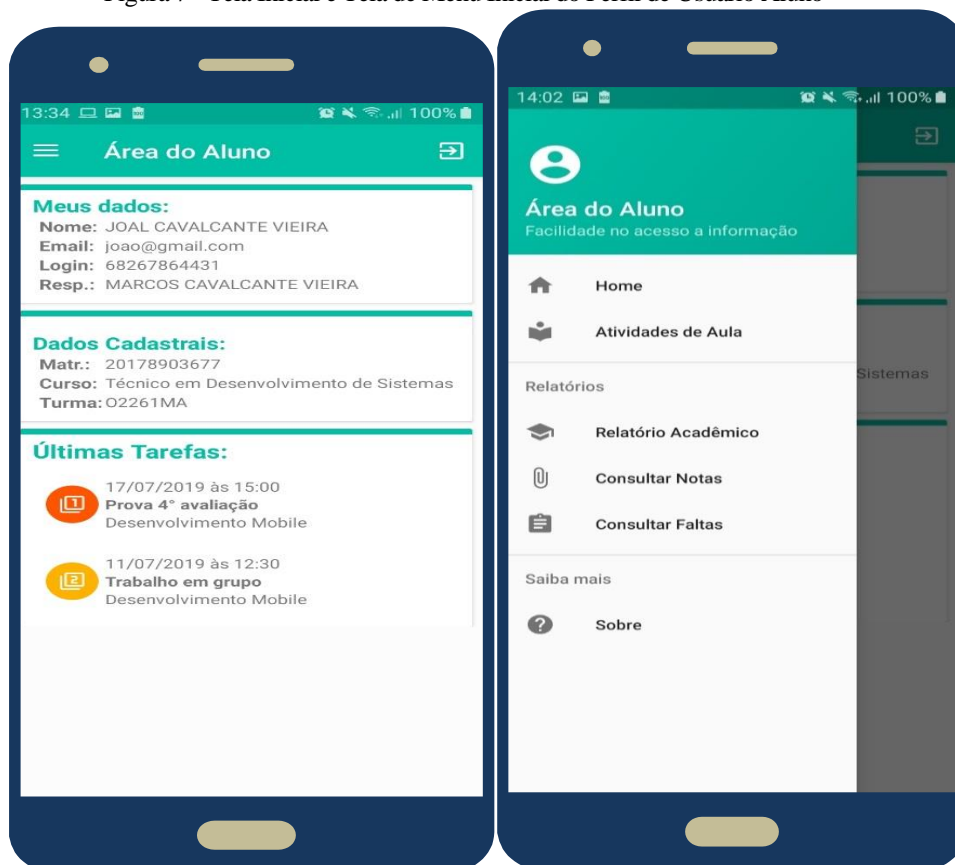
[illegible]

13:34 100%

Área do Aluno

Meus dados:
Nome: JOAL CAVALCANTE VIEIRA
Email: joao@gmail.com
Login: 68267864431
Resp.: MARCOS CAVALCANTE VIEIRA

Dados Cadastrais:
Matr.: 20178903677
Curso: Técnico em Desenvolvimento de Sistemas
Turma: O2261MA

Últimas Tarefas:
1
17/07/2019 às 15:00
Prova 4° avaliação
Desenvolvimento Mobile

2
11/07/2019 às 12:30
Trabalho em grupo
Desenvolvimento Mobile

14:02 100%

Área do Aluno
Facilidade no acesso a informação

Home
Atividades de Aula

Relatórios
Relatório Acadêmico
Consultar Notas
Consultar Faltas

Saiba mais
Sobre

Sistemas